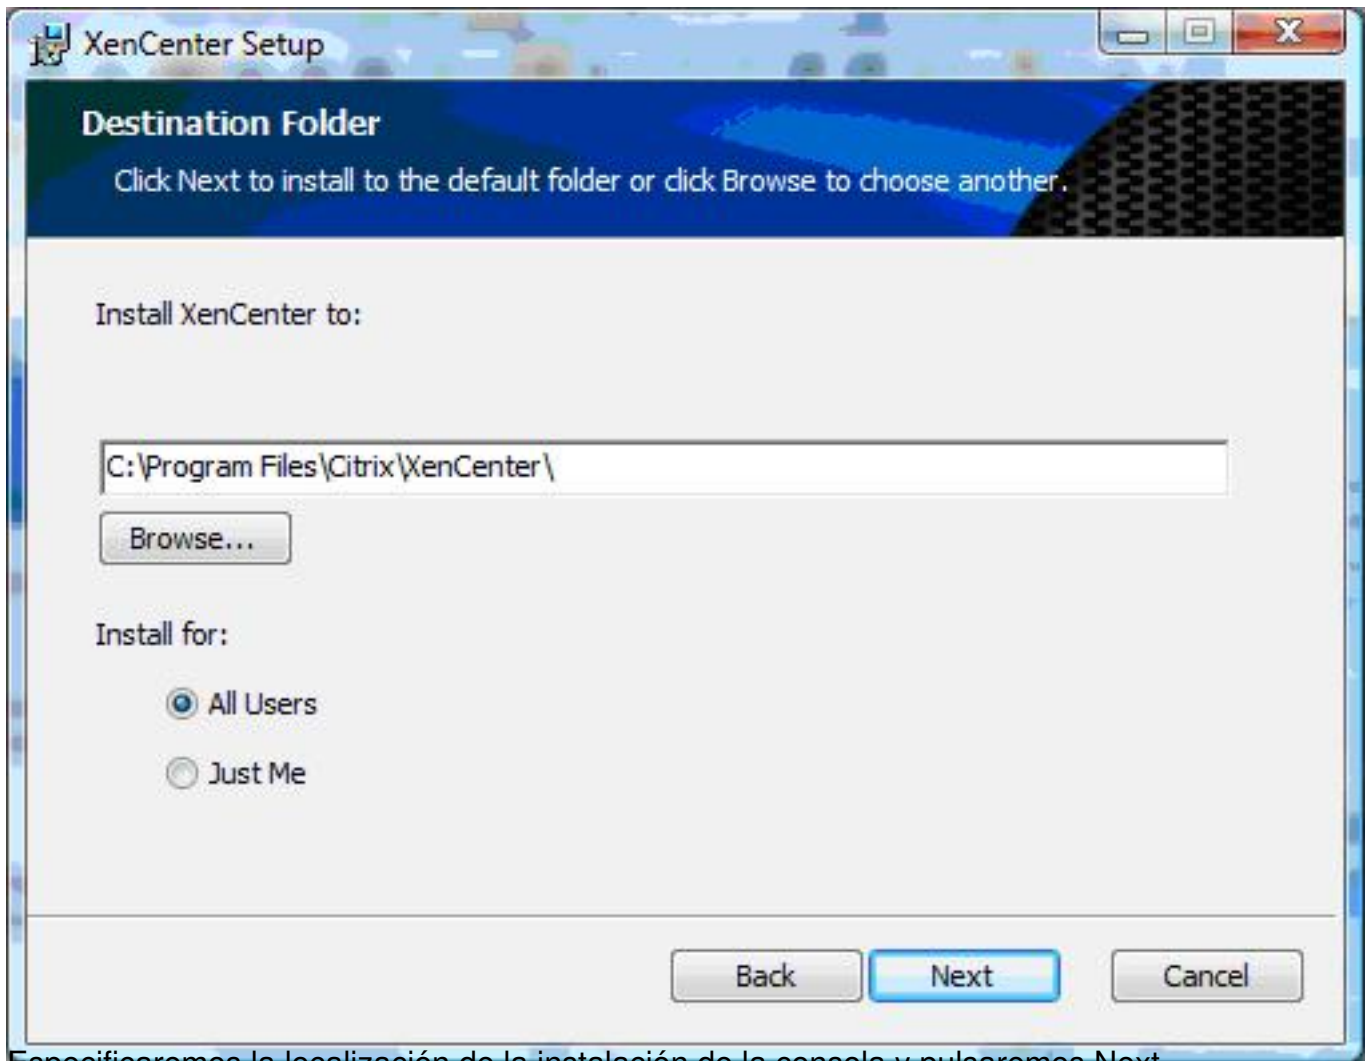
XenCenter Setup

Destination Folder

Click Next to install to the default folder or click Browse to choose another.

Install XenCenter to:

C:\Program Files\Citrix\XenCenter\

Browse...

Install for:

All Users

Just Me

Back Next Cancel

Especificaremos la localización de la instalación de la consola y pulsaremos Next